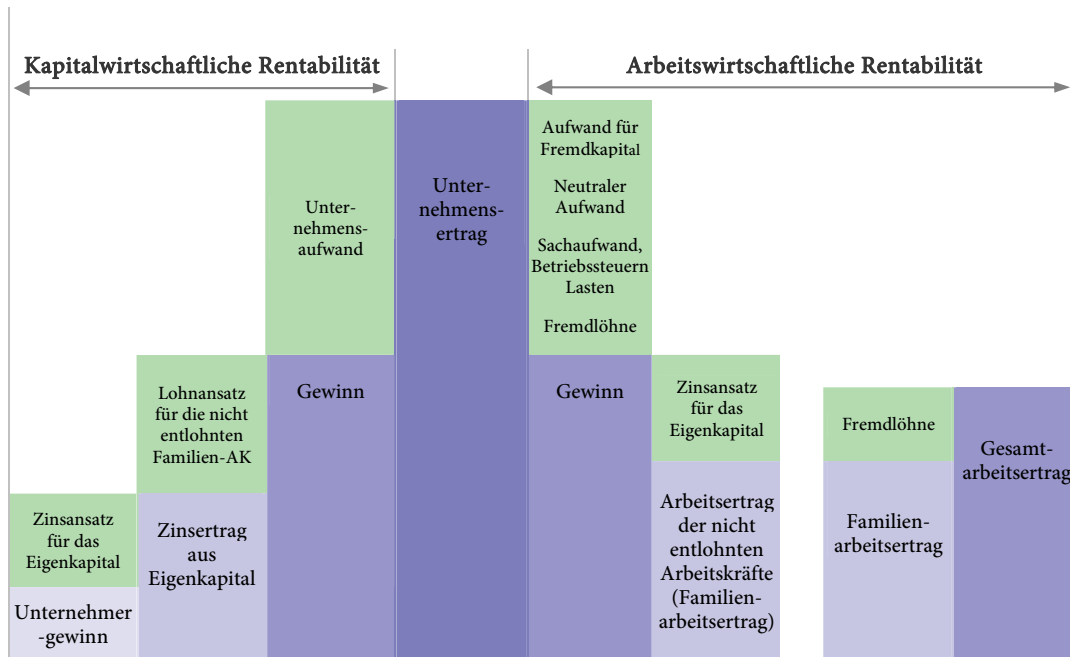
Kapitalwirtschaftliche Rentabilität

Arbeitswirtschaftliche Rentabilität

Unternehmensaufwand

Unternehmensertrag

Aufwand für Fremdkapital

Neutraler Aufwand

Sachaufwand, Betriebssteuern Lasten

Fremdlöhne

Lohnansatz für die nicht entlohnten Familien-AK

Gewinn

Gewinn

Zinsansatz für das Eigenkapital

Fremdlöhne

Gesamtarbeitsertrag

Zinsansatz für das Eigenkapital

Zinsertrag aus Eigenkapital

Arbeitsertrag der nicht entlohnten Arbeitskräfte (Familienarbeitsertrag)

Familienarbeitsertrag

Unternehmer-gewinn